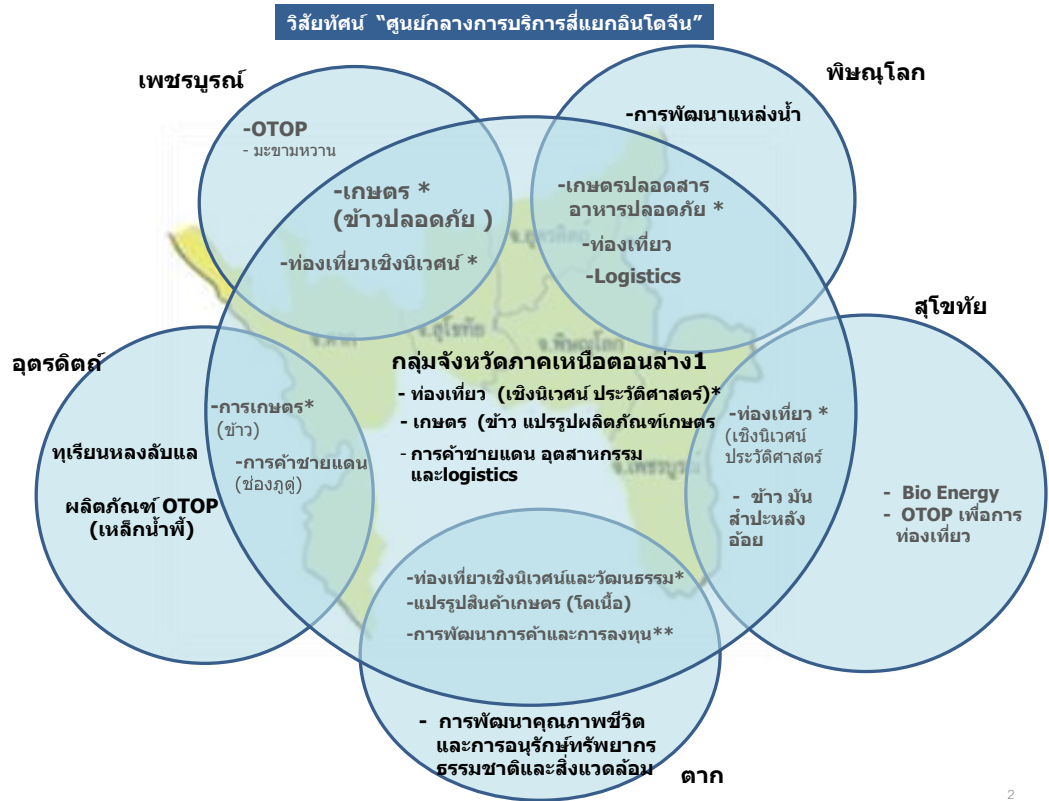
วิสัยทัศน์ "ศูนย์กลางการบริการสี่แยกอินโดจีน"

เพชรบูรณ์

-OTOP
- มะขามหวาน

-เกษตร *
(ข้าวปลอดภัย )

-ท่องเที่ยวเชิงนิเวศน์ *

พิษณุโลก

-การพัฒนาแหล่งน้ำ

-เกษตรปลอดสาร อาหารปลอดภัย *

-ท่องเที่ยว

-Logistics

สุโขทัย

อุตรดิตถ์

ทุเรียนหลงลับแล

ผลิตภัณฑ์ OTOP (เหล็กน้ำพี้)

-การเกษตร* (ข้าว)

-การค้าชายแดน (ช่องภูดู่)

กลุ่มจังหวัดภาคเหนือตอนล่าง1

- ท่องเที่ยว (เชิงนิเวศน์ ประวัติศาสตร์)*

- เกษตร (ข้าว แปรรูปผลิตภัณฑ์เกษตร

- การค้าชายแดน อุตสาหกรรม และlogistics

-ท่องเที่ยว * (เชิงนิเวศน์ ประวัติศาสตร์

- ข้าว มัน สำปะหลัง อ้อย

- Bio Energy
- OTOP เพื่อการท่องเที่ยว

-ท่องเที่ยวเชิงนิเวศน์และวัฒนธรรม*

-แปรรูปสินค้าเกษตร (โคเนื้อ)

-การพัฒนาการค้าและการลงทุน**

- การพัฒนาคุณภาพชีวิต และการอนุรักษ์ทรัพยากร ธรรมชาติและสิ่งแวดล้อม

ตาก

2